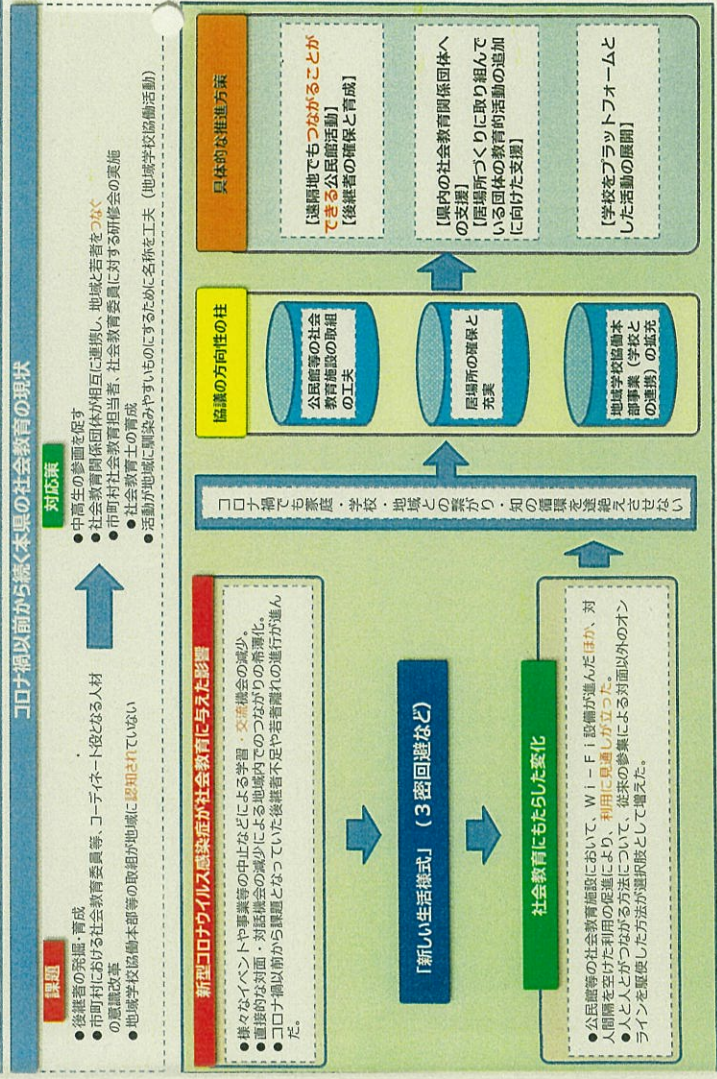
コロナ禍以前から続く本県の社会教育の現状

課題
●後継者の発掘・育成
●市町村における社会教育委員等、コーディネート役となる人材の意識改革
●地域学校協働本部等の取組が地域に認知されていない

対応策
●中高生の参画を促す
●社会教育関係団体が相互に連携し、地域と若者をつなぐ
●市町村社会教育担当者、社会教育委員に対する研修会の実施
●社会教育士の育成
●活動が地域に親しみやすいものにするために名称を工夫（地域学校協働活動）

新型コロナウイルス感染症が社会教育に与えた影響
●様々なイベントや事業等の中止などによる学習・交流機会の減少。
●直接的な対面・対話機会の減少による地域内でのつながりの希薄化。
●コロナ禍以前から課題となっていた後継者不足や若者離れの進行が進んだ。

「新しい生活様式」（3密回避など）

社会教育にもたらした変化
●公民館等の社会教育施設において、Wi－Fi設備が進んだほか、対人間隔を空けた利用の促進により、利用に見通しが立った。
●人と人とがつながる方法について、従来の参集による対面以外のオンラインを駆使した方法が選択肢として増えた。

コロナ禍でも家庭・学校・地域との繋がり・知の循環を途絶えさせない

協議の方向性の柱
公民館等の社会教育施設の取組の工夫
居場所の確保と充実
地域学校協働本部事業（学校との連携）の拡充

具体的な推進方策
【遠隔地でもつながることができる公民館活動】
【後継者の確保と育成】
【県内の社会教育関係団体への支援】
【居場所づくりに取り組んでいる団体の教育的活動の追加に向けた支援】
【学校をプラットフォームとした活動の展開】